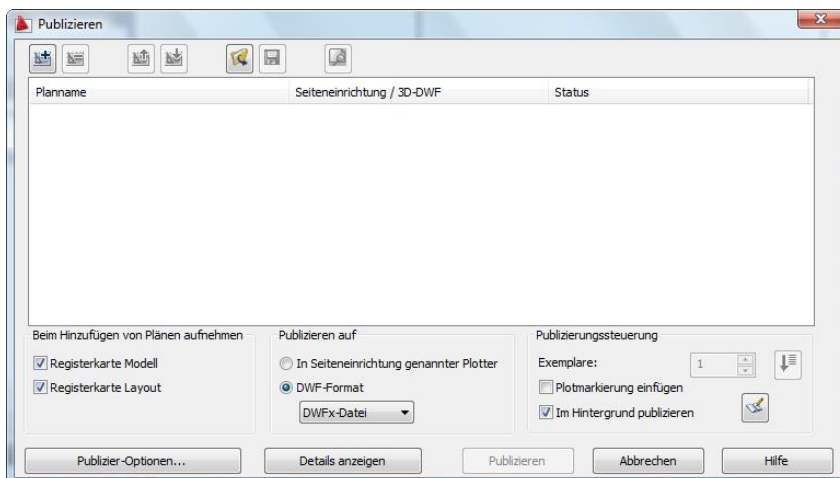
Publizieren

| Planname | Seiteneinrichtung / 3D-DWF | Status |
|---|---|---|

Beim Hinzufügen von Plänen aufnehmen

Registerkarte Modell

Registerkarte Layout

Publizieren auf

In Seiteneinrichtung genannter Plotter

DWF-Format

DWFx-Datei

Publizierungssteuerung

Exemplare: 1

Plotmarkierung einfügen

Im Hintergrund publizieren

Publizier-Optionen...

Details anzeigen

Publizieren

Abbrechen

Hilfe